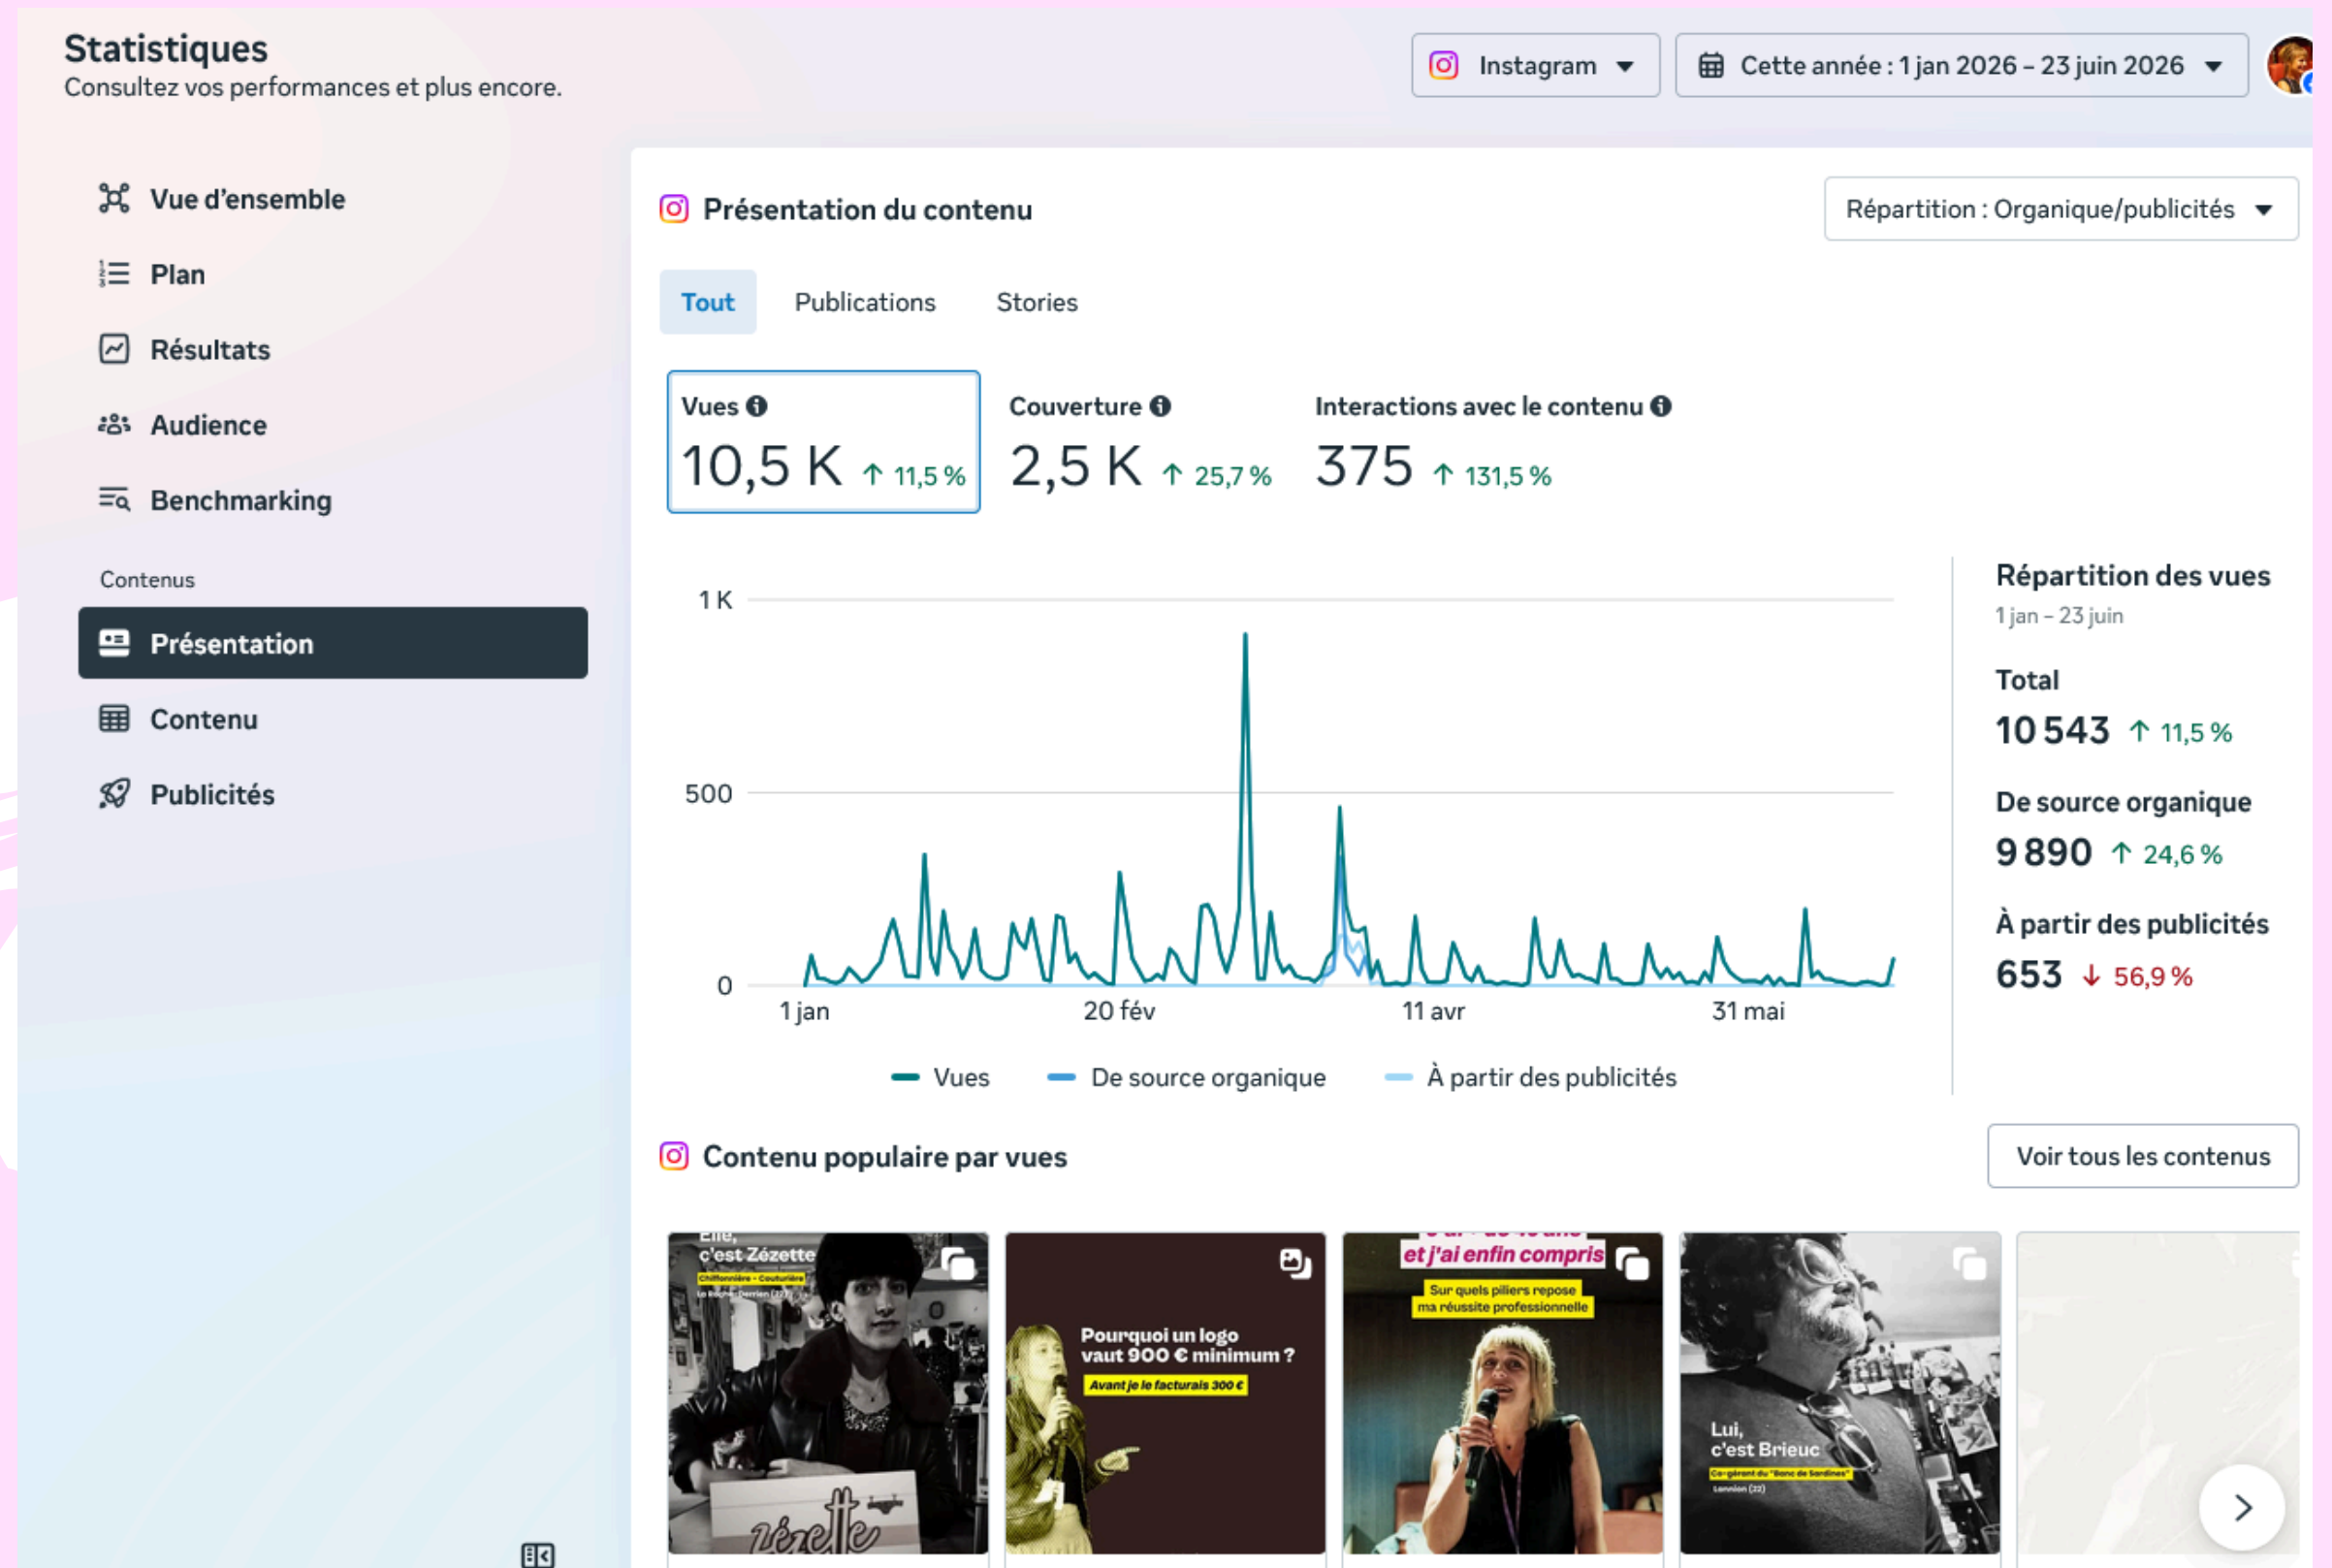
Statistiques
Consultez vos performances et plus encore.

Instagram
Cette année : 1 jan 2026 – 23 juin 2026

Vue d'ensemble
Plan
Résultats
Audience
Benchmarking

Contenus
Présentation
Contenu
Publicités

Présentation du contenu
Répartition : Organique/publicités

Tout
Publications
Stories

Vues
10,5 K ↑ 11,5 %

Couverture
2,5 K ↑ 25,7 %

Interactions avec le contenu
375 ↑ 131,5 %

1 K
500
0
1 jan
20 fév
11 avr
31 mai

Vues
De source organique
À partir des publicités

Répartition des vues
1 jan – 23 juin

Total
10 543 ↑ 11,5 %

De source organique
9 890 ↑ 24,6 %

À partir des publicités
653 ↓ 56,9 %

Contenu populaire par vues
Voir tous les contenus

Elle, c'est Zézette
Chiffonnière - Couturière
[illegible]

Pourquoi un logo vaut 900 € minimum ?
Avant je le facturais 300 €

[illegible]
et j'ai enfin compris
Sur quels piliers repose ma réussite professionnelle

Lui, c'est Brieuc
Co-gérant du "Banc de Sardines"
Lannion (22)